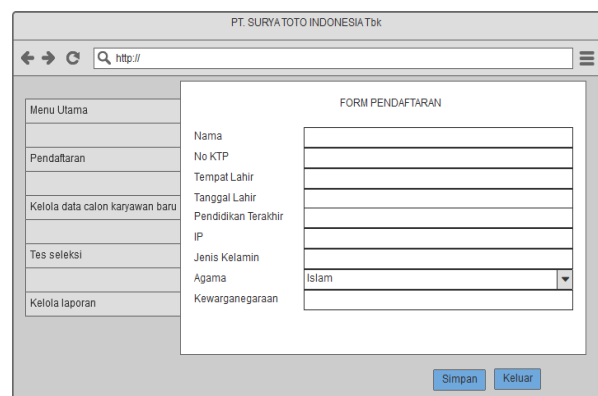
PT. SURYA TOTO INDONESIA Tbk

http://

Menu Utama

Pendaftaran

Kelola data calon karyawan baru

Tes seleksi

Kelola laporan

FORM PENDAFTARAN

Nama

No KTP

Tempat Lahir

Tanggal Lahir

Pendidikan Terakhir

IP

Jenis Kelamin

Agama

Islam

Kewarganegaraan

Simpan

Keluar